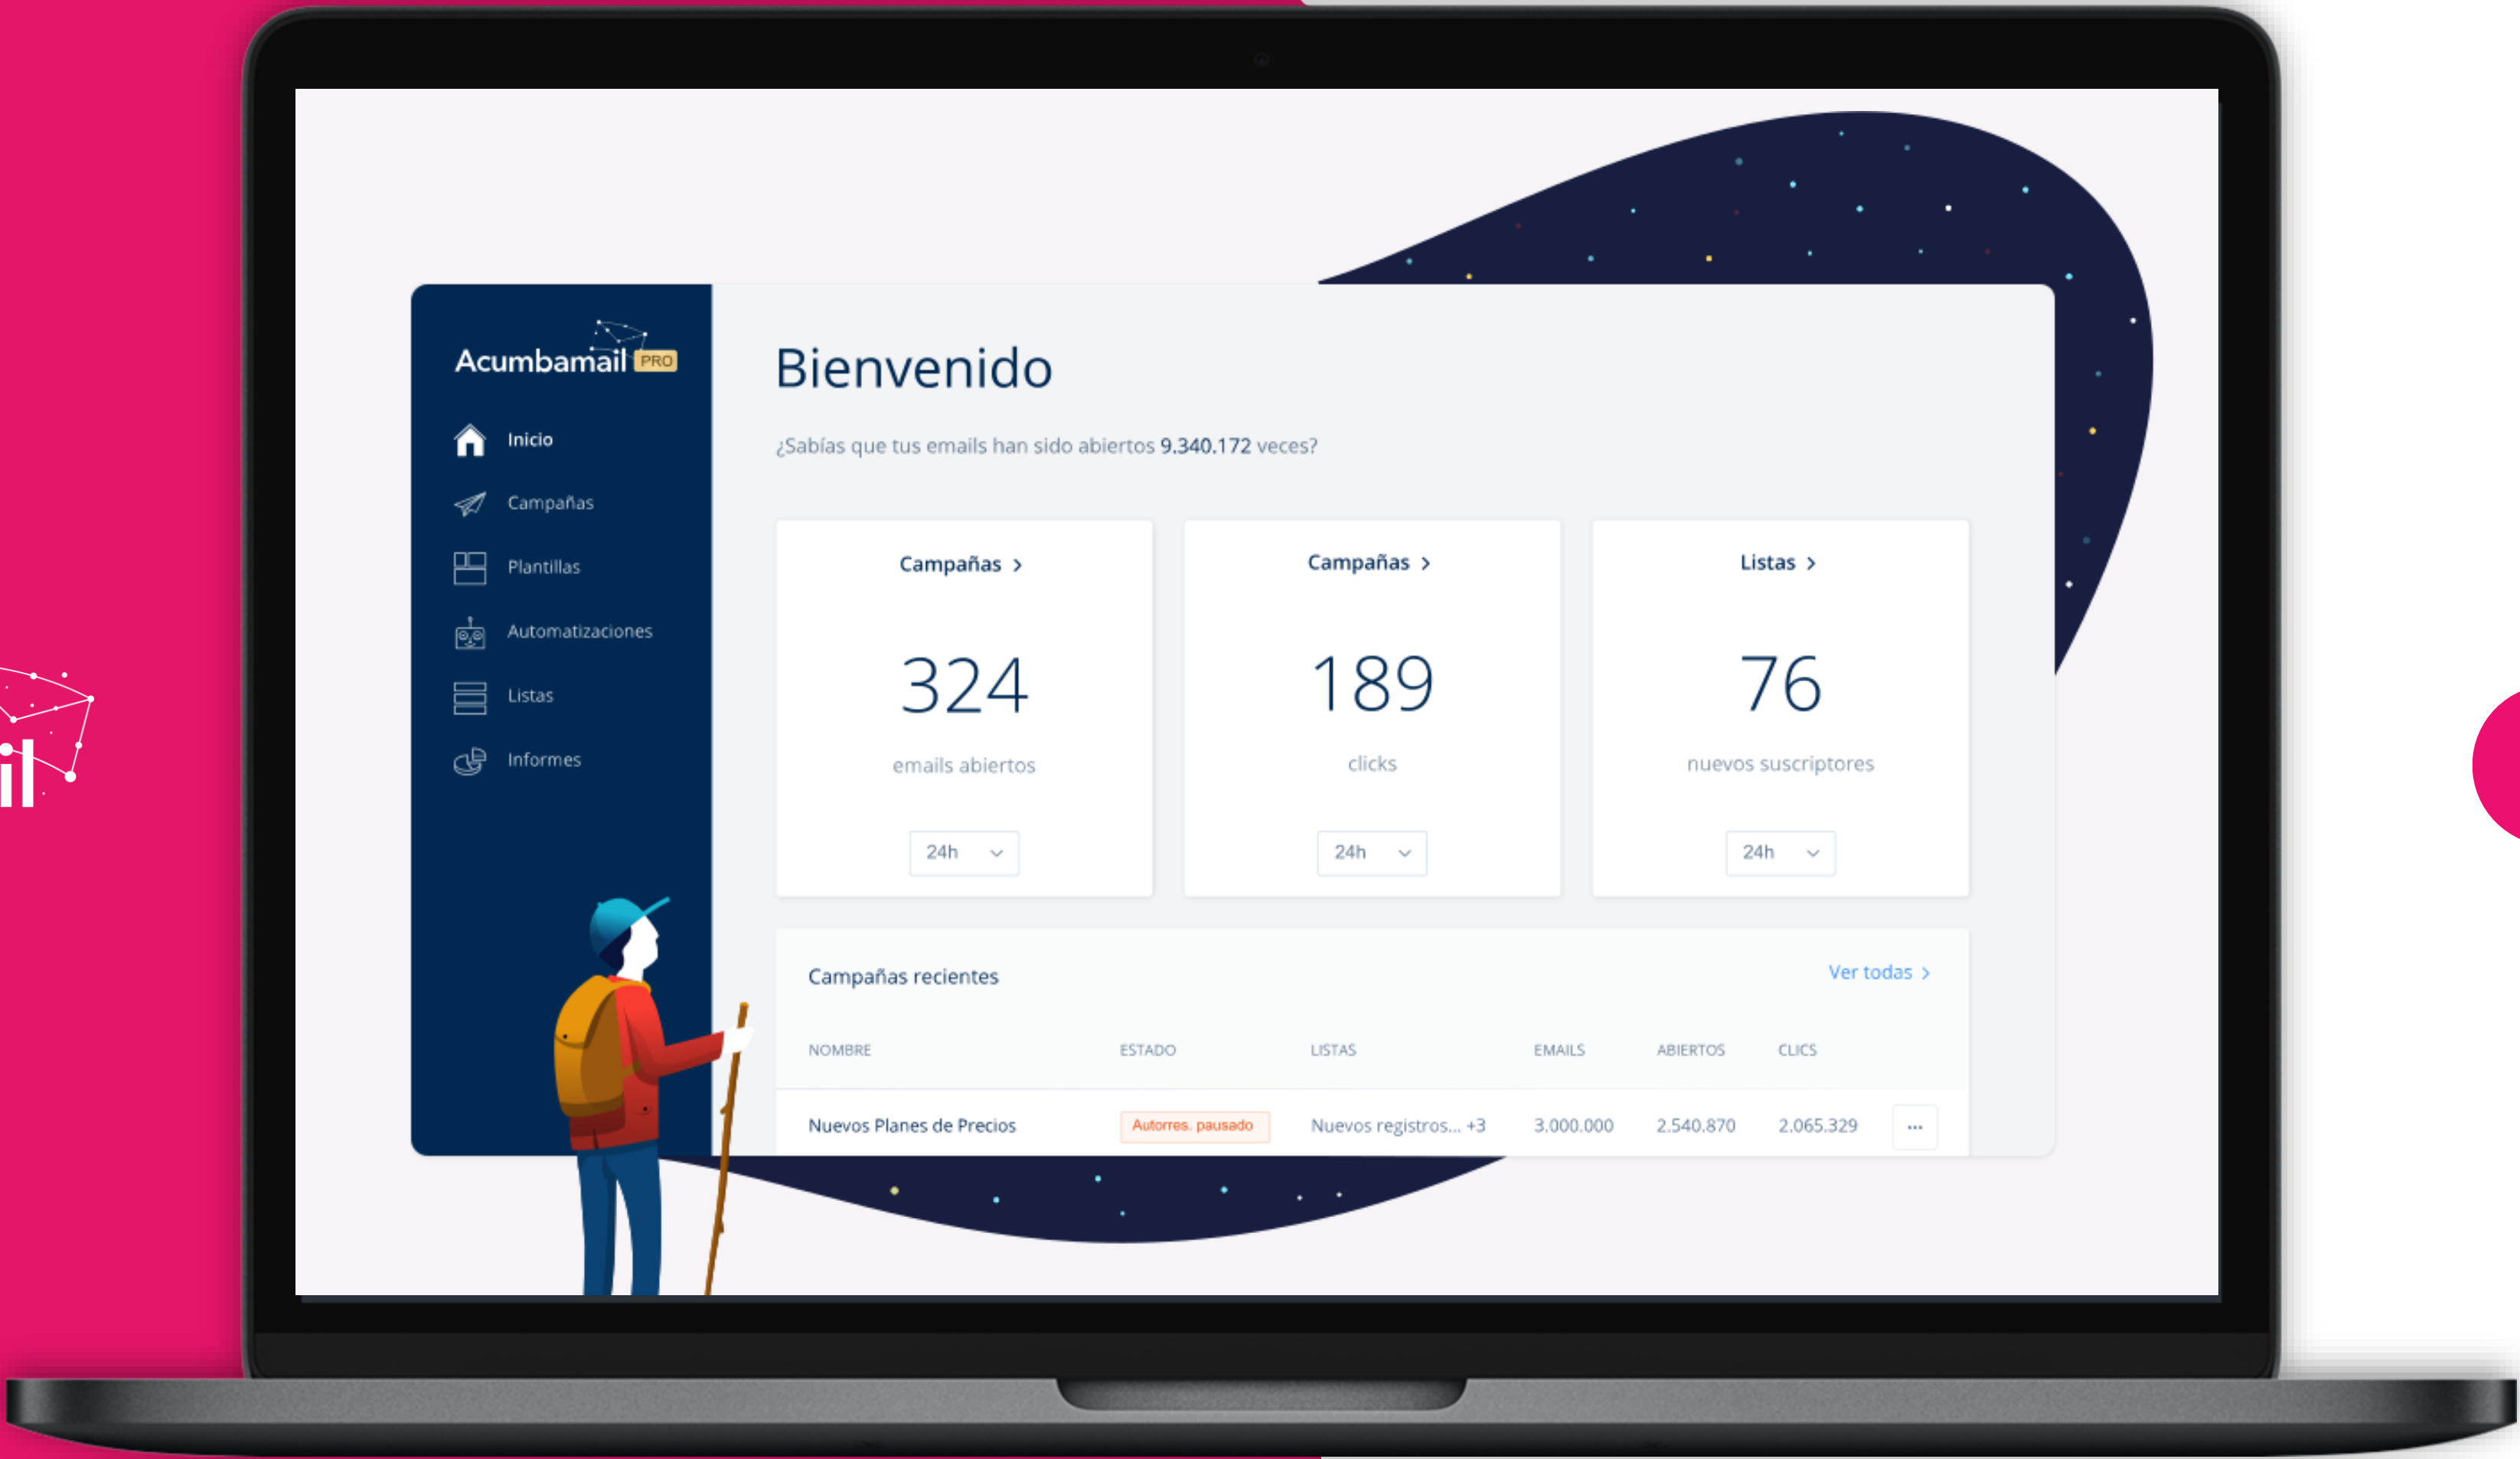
il

Acumbamail PRO

Inicio
Campañas
Plantillas
Automatizaciones
Listas
Informes

Bienvenido

¿Sabías que tus emails han sido abiertos 9.340.172 veces?

Campañas >
324
emails abiertos
24h

Campañas >
189
clicks
24h

Listas >
76
nuevos suscriptores
24h

Campañas recientes
Ver todas >

| NOMBRE | ESTADO | LISTAS | EMAILS | ABIERTOS | CLICS | |
|---|---|---|---|---|---|---|
| Nuevos Planes de Precios | Autorres. pausado | Nuevos registros... +3 | 3.000.000 | 2.540.870 | 2.065.329 | ... |